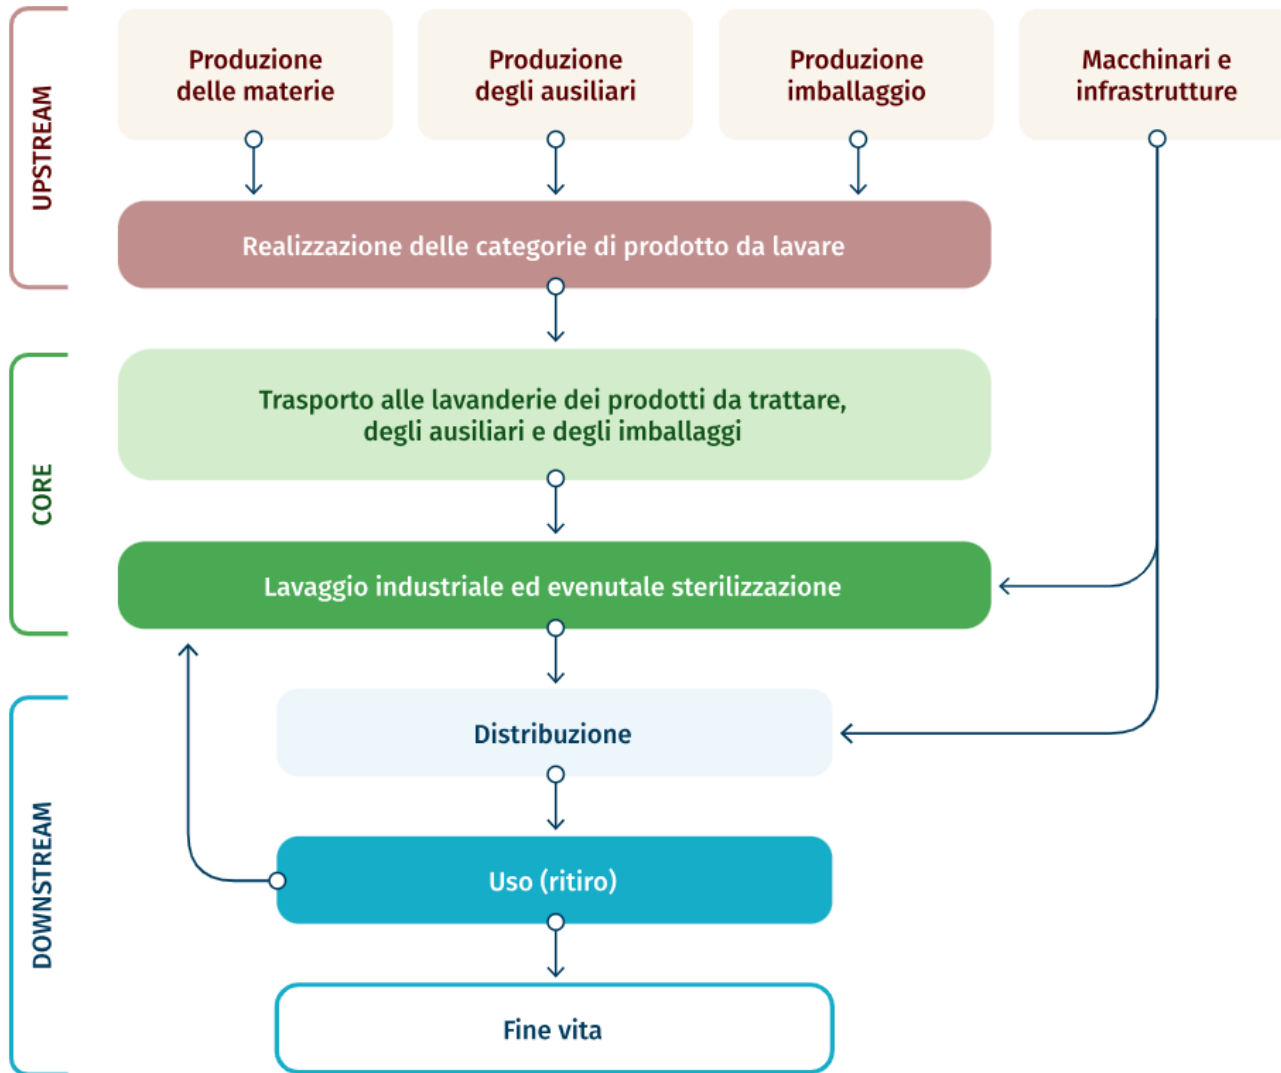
UPSTREAM

Produzione delle materie

Produzione degli ausiliari

Produzione imballaggio

Macchinari e infrastrutture

Realizzazione delle categorie di prodotto da lavare

CORE

Trasporto alle lavanderie dei prodotti da trattare, degli ausiliari e degli imballaggi

Lavaggio industriale ed evenutale sterilizzazione

DOWNSTREAM

Distribuzione

Uso (ritiro)

Fine vita